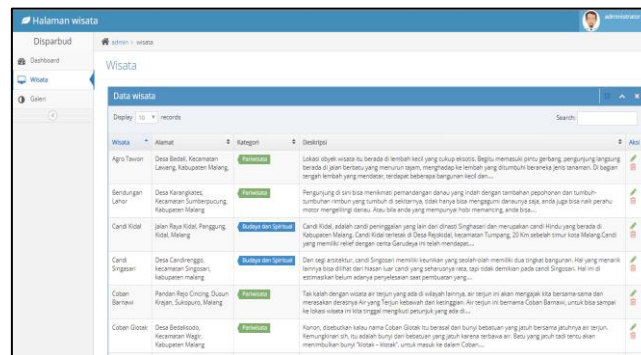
Halaman wisata

administrator

Disparbud

Dashboard

Wisata

Galeri

admin > wisata

Wisata

Data wisata

Display 10 records

Search:

| Wisata | Alamat | Kategori | Deskripsi | Aksi |
|---|---|---|---|---|
| Agro Tawon | Desa Bedali, Kecamatan Lawang, Kabupaten Malang. | Pariwisata | Lokasi obyek wisata itu berada di lembah kecil yang cukup eksotis. Begitu memasuki pintu gerbang, pengunjung langsung berada di jalan berbatu yang menurun tajam, menghadap ke lembah yang ditumbuhi beraneka jenis tanaman. Di bagian tengah lembah yang mendatar, terdapat beberapa bangunan kecil dan... | |
| Bendungan Lahor | Desa Karangkates, Kecamatan Sumberpucung, Kabupaten Malang | Pariwisata | Pengunjung di sini bisa menikmati pemandangan danau yang indah dengan tambahan pepohonan dan tumbuh-tumbuhan rimbun yang tumbuh di sekitarnya, tidak hanya bisa mengagumi danaunya saja, anda juga bisa naik perahu motor mengelilingi danau. Atau bila anda yang mempunyai hobi memancing, anda bisa... | |
| Candi Kidal | Jalan Raya Kidal, Panggung, Kidal, Malang | Budaya dan Spiritual | Candi Kidal, adalah candi peninggalan yang lain dari dinasti Singhasari dan merupakan candi Hindu yang berada di Kabupaten Malang. Candi Kidal terletak di Desa Rejokidal, kecamatan Tumpang, 20 Km sebelah timur kota Malang.Candi yang memiliki relief dengan cerita Garudeya ini telah mendapat... | |
| Candi Singosari | Desa Candirenggo, kecamatan Singosari, kabupaten malang | Budaya dan Spiritual | Dari segi arsitektur, candi Singosari memiliki keunikan yang seolah-olah memiliki dua tingkat bangunan. Hal yang menarik lainnya bisa dilihat dari hiasan luar candi yang seharusnya rata, tapi tidak demikian pada candi Singosari. Hal ini di estimasikan belum adanya penyelesaian saat pembuatan yang... | |
| Coban Barnawi | Pandan Rejo Cinting, Dusun Kirjan, Sukopuro, Malang | Pariwisata | Tak kalah dengan wisata air terjun yang ada di wilayah lainnya, air terjun ini akan mengajak kita bersama-sama dan merasakan derasnya Air yang Terjun kebawah dan ketinggian. Air terjun ini bernama Coban Barnawi, untuk bisa sampai ke lokasi wisata ini kita tinggal mengikuti petunjuk yang ada di... | |
| Coban Glotak | Desa Bedalisodo, Kecamatan Wagir, Kabupaten Malang | Pariwisata | Konon, disebutkan kalau nama Coban Glotak itu berasal dari bunyi bebatuan yang jatuh bersama jatuhnya air terjun. Kemungkinan sih, itu adalah bunyi dari bebatuan yang jatuh karena terbawa air. Batu yang jatuh tadi tentu akan menimbulkan bunyi "klotak - klotak", untuk masuk ke dalam Coban... | |